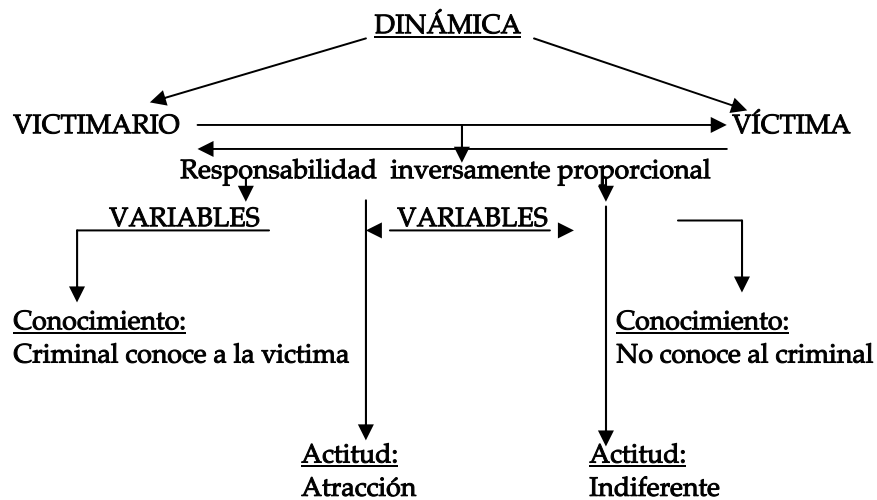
DINÁMICA

VICTIMARIO VÍCTIMA

Responsabilidad inversamente proporcional

VARIABLES

VARIABLES

Conocimiento:
Criminal conoce a la victima

Conocimiento:
No conoce al criminal

Actitud:
Atracción

Actitud:
Indiferente